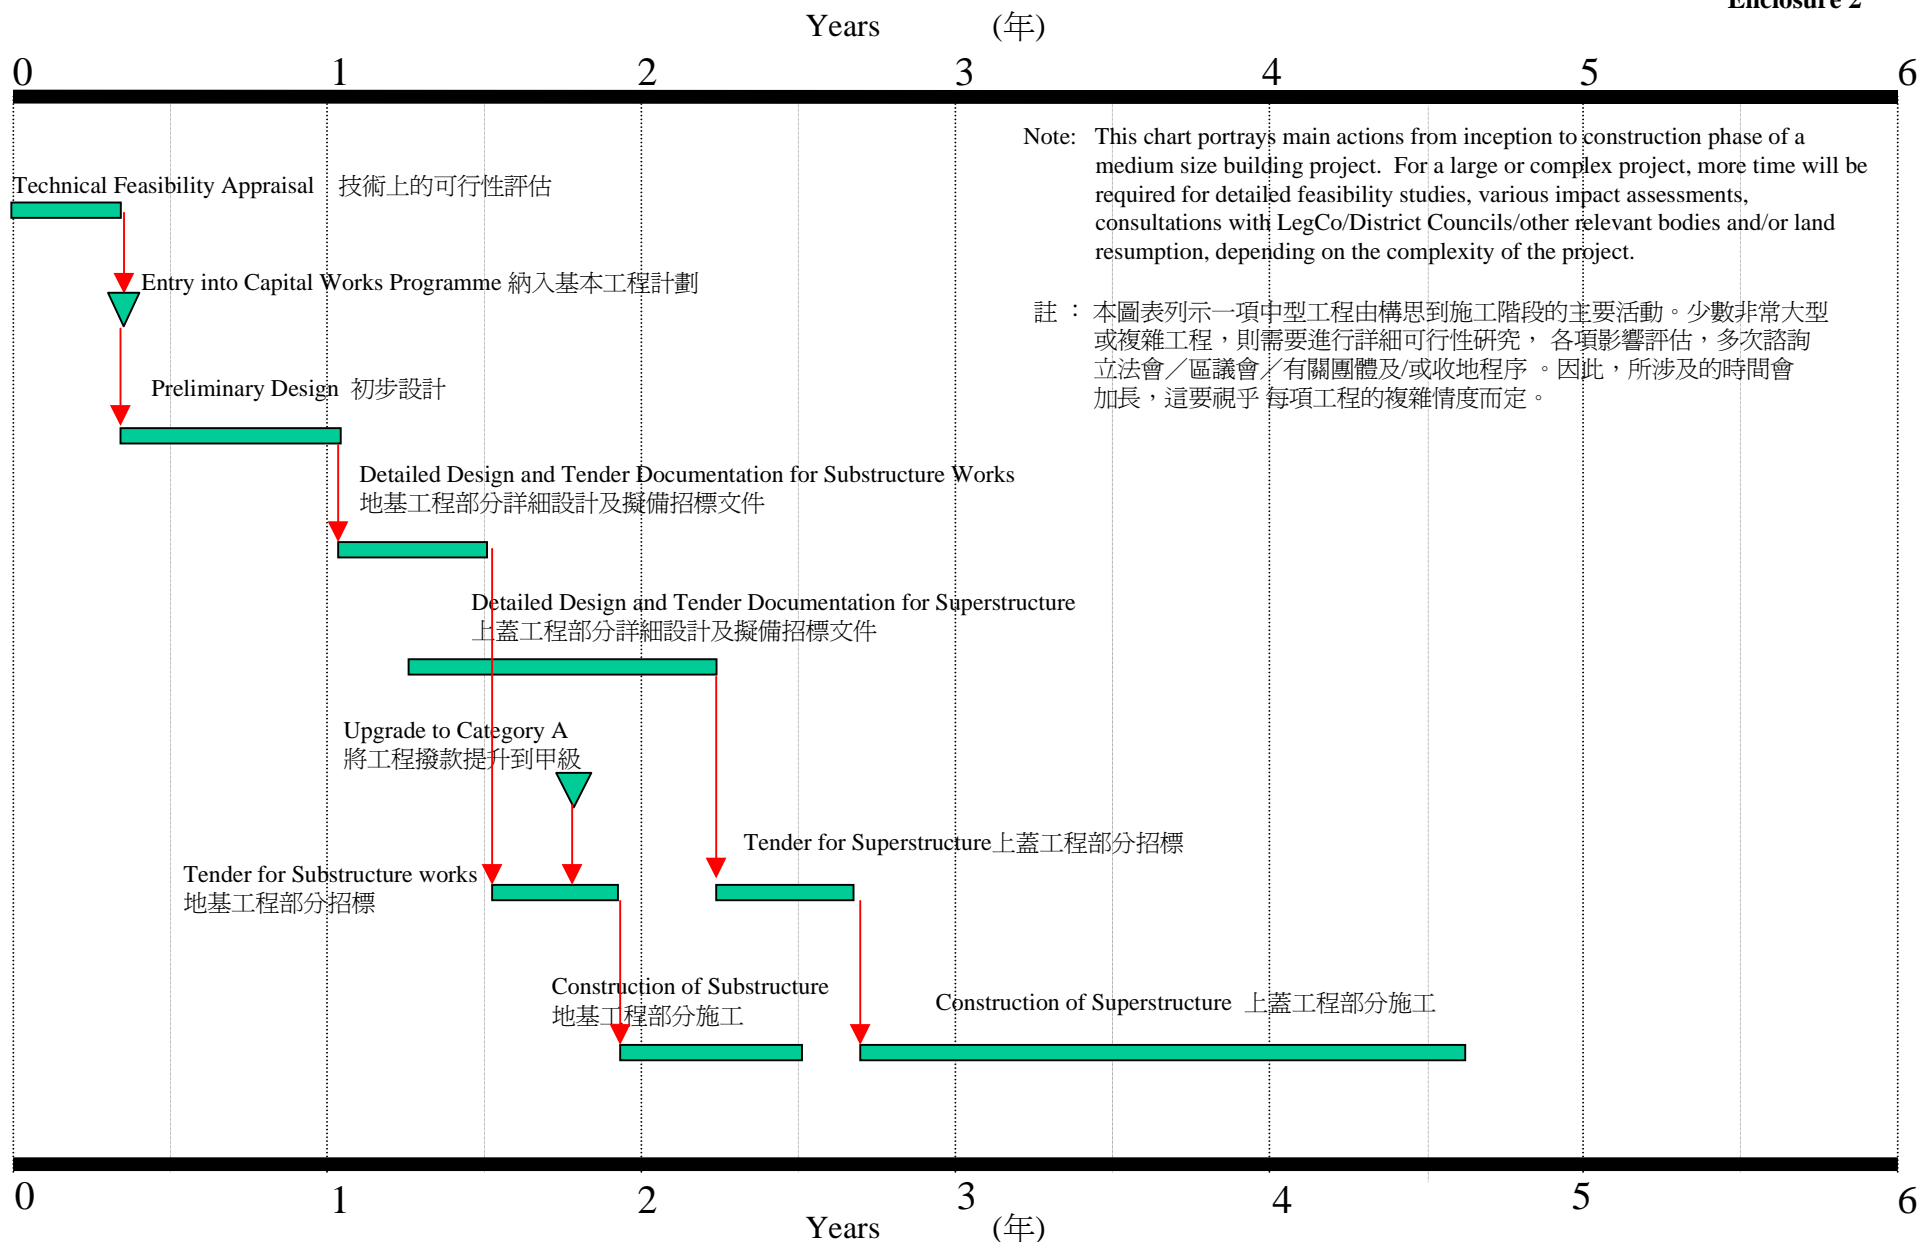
Enclosure 2

Years (年)

0 1 2 3 4 5 6

Note: This chart portrays main actions from inception to construction phase of a medium size building project. For a large or complex project, more time will be required for detailed feasibility studies, various impact assessments, consultations with LegCo/District Councils/other relevant bodies and/or land resumption, depending on the complexity of the project.

註 : 本圖表列示一項中型工程由構思到施工階段的主要活動。少數非常大型或複雜工程，則需要進行詳細可行性研究， 各項影響評估，多次諮詢立法會／區議會／有關團體及/或收地程序 。因此，所涉及的時間會加長，這要視乎 每項工程的複雜情度而定。

Technical Feasibility Appraisal 技術上的可行性評估

Entry into Capital Works Programme 納入基本工程計劃

Preliminary Design 初步設計

Detailed Design and Tender Documentation for Substructure Works
地基工程部分詳細設計及擬備招標文件

Detailed Design and Tender Documentation for Superstructure
上蓋工程部分詳細設計及擬備招標文件

Upgrade to Category A
將工程撥款提升到甲級

Tender for Superstructure上蓋工程部分招標

Tender for Substructure works
地基工程部分招標

Construction of Substructure
地基工程部分施工

Construction of Superstructure 上蓋工程部分施工

0 1 2 3 4 5 6

Years (年)